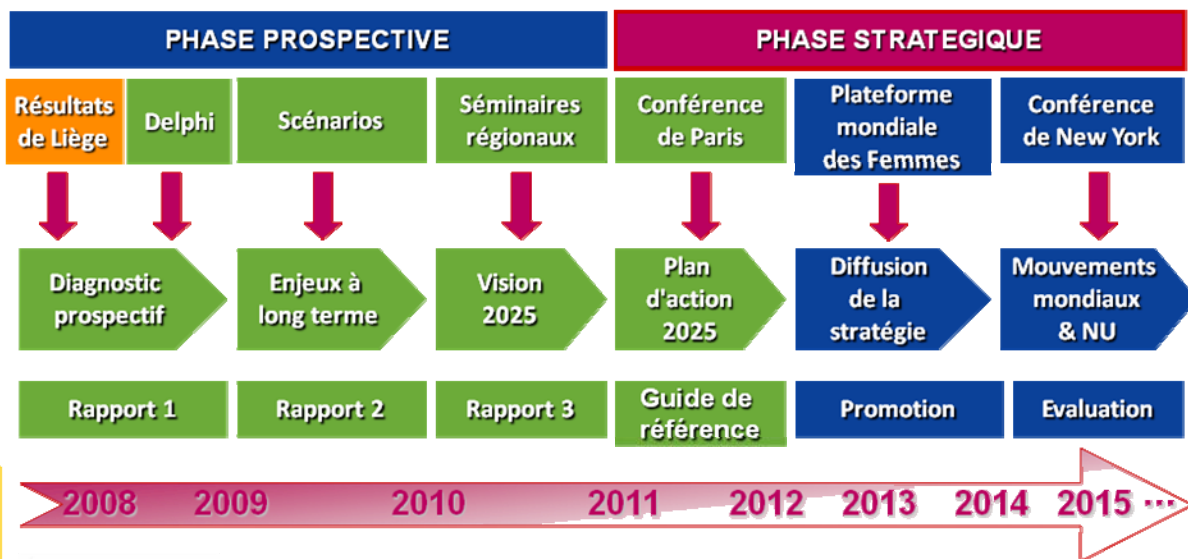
PHASE PROSPECTIVE

PHASE STRATEGIQUE

Résultats de Liège

Delphi

Scénarios

Séminaires régionaux

Conférence de Paris

Plateforme mondiale des Femmes

Conférence de New York

Diagnostic prospectif

Enjeux à long terme

Vision 2025

Plan d'action 2025

Diffusion de la stratégie

Mouvements mondiaux & NU

Rapport 1

Rapport 2

Rapport 3

Guide de référence

Promotion

Evaluation

2008 2009 2010 2011 2012 2013 2014 2015 ...